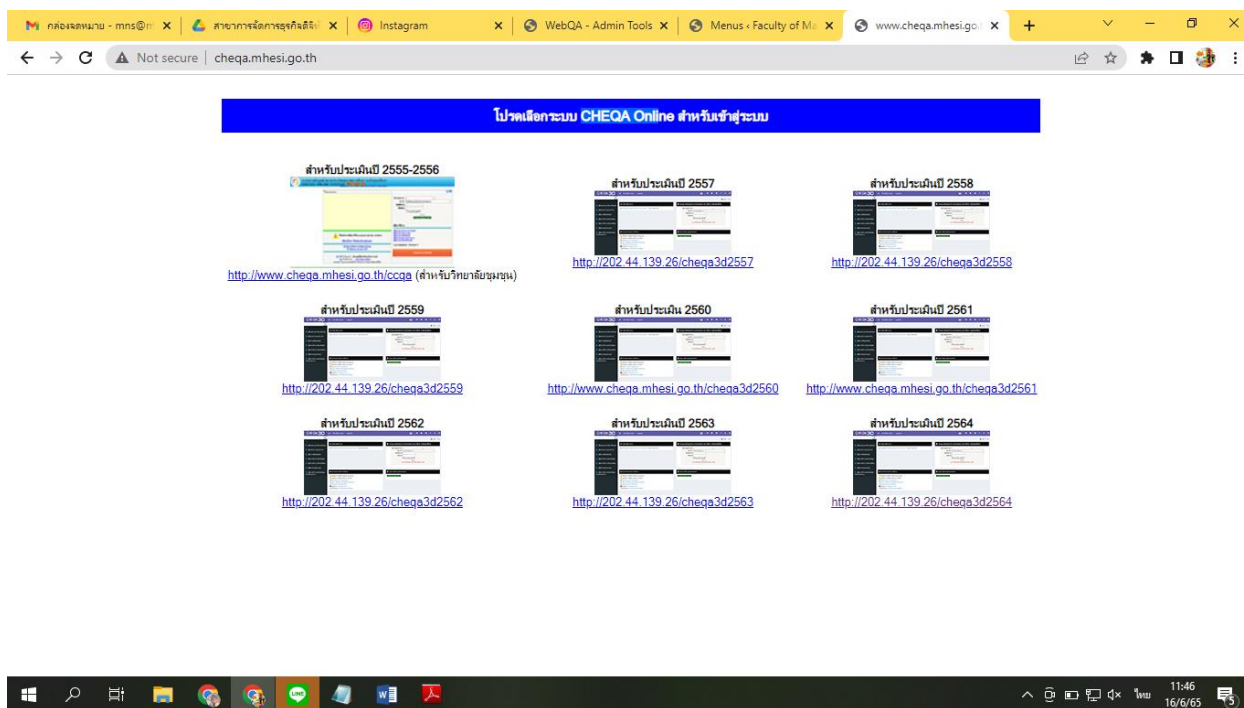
กล่องจดหมาย - mns@m | สาขาการจัดการธุรกิจดิจิ | Instagram | WebQA - Admin Tools | Menus ‹ Faculty of Ma | www.cheqa.mhesi.go.

Not secure | cheqa.mhesi.go.th

โปรดเลือกระบบ CHEQA Online สำหรับเข้าสู่ระบบ

สำหรับประเมินปี 2555-2556
http://www.cheqa.mhesi.go.th/ccqa (สำหรับวิทยาลัยชุมชน)

สำหรับประเมินปี 2557
http://202.44.139.26/cheqa3d2557

สำหรับประเมินปี 2558
http://202.44.139.26/cheqa3d2558

สำหรับประเมินปี 2559
http://202.44.139.26/cheqa3d2559

สำหรับประเมิน 2560
http://www.cheqa.mhesi.go.th/cheqa3d2560

สำหรับประเมินปี 2561
http://www.cheqa.mhesi.go.th/cheqa3d2561

สำหรับประเมินปี 2562
http://202.44.139.26/cheqa3d2562

สำหรับประเมินปี 2563
http://202.44.139.26/cheqa3d2563

สำหรับประเมินปี 2564
http://202.44.139.26/cheqa3d2564

ไทย 11:46 16/6/65